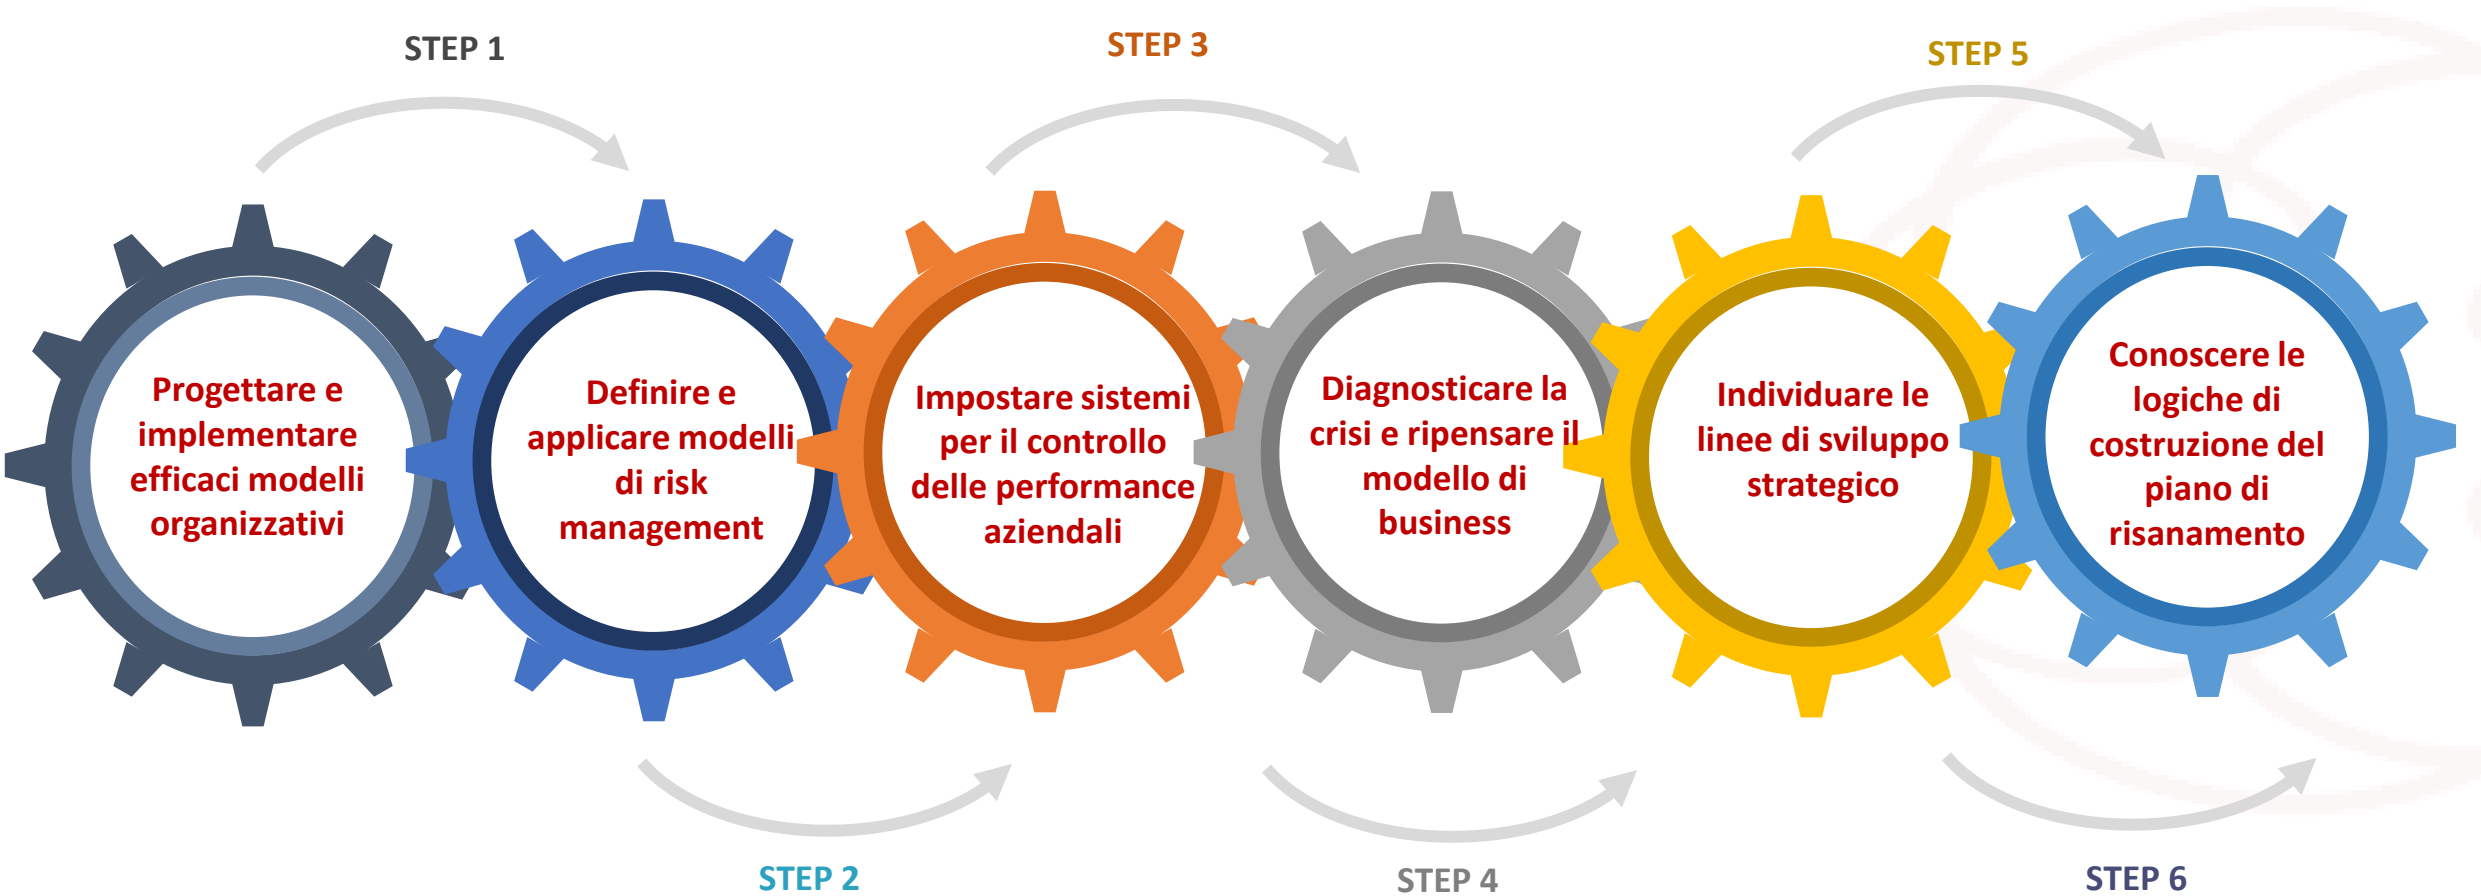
STEP 1

STEP 3

STEP 5

Progettare e implementare efficaci modelli organizzativi

Definire e applicare modelli di risk management

Impostare sistemi per il controllo delle performance aziendali

Diagnosticare la crisi e ripensare il modello di business

Individuare le linee di sviluppo strategico

Conoscere le logiche di costruzione del piano di risanamento

STEP 2

STEP 4

STEP 6